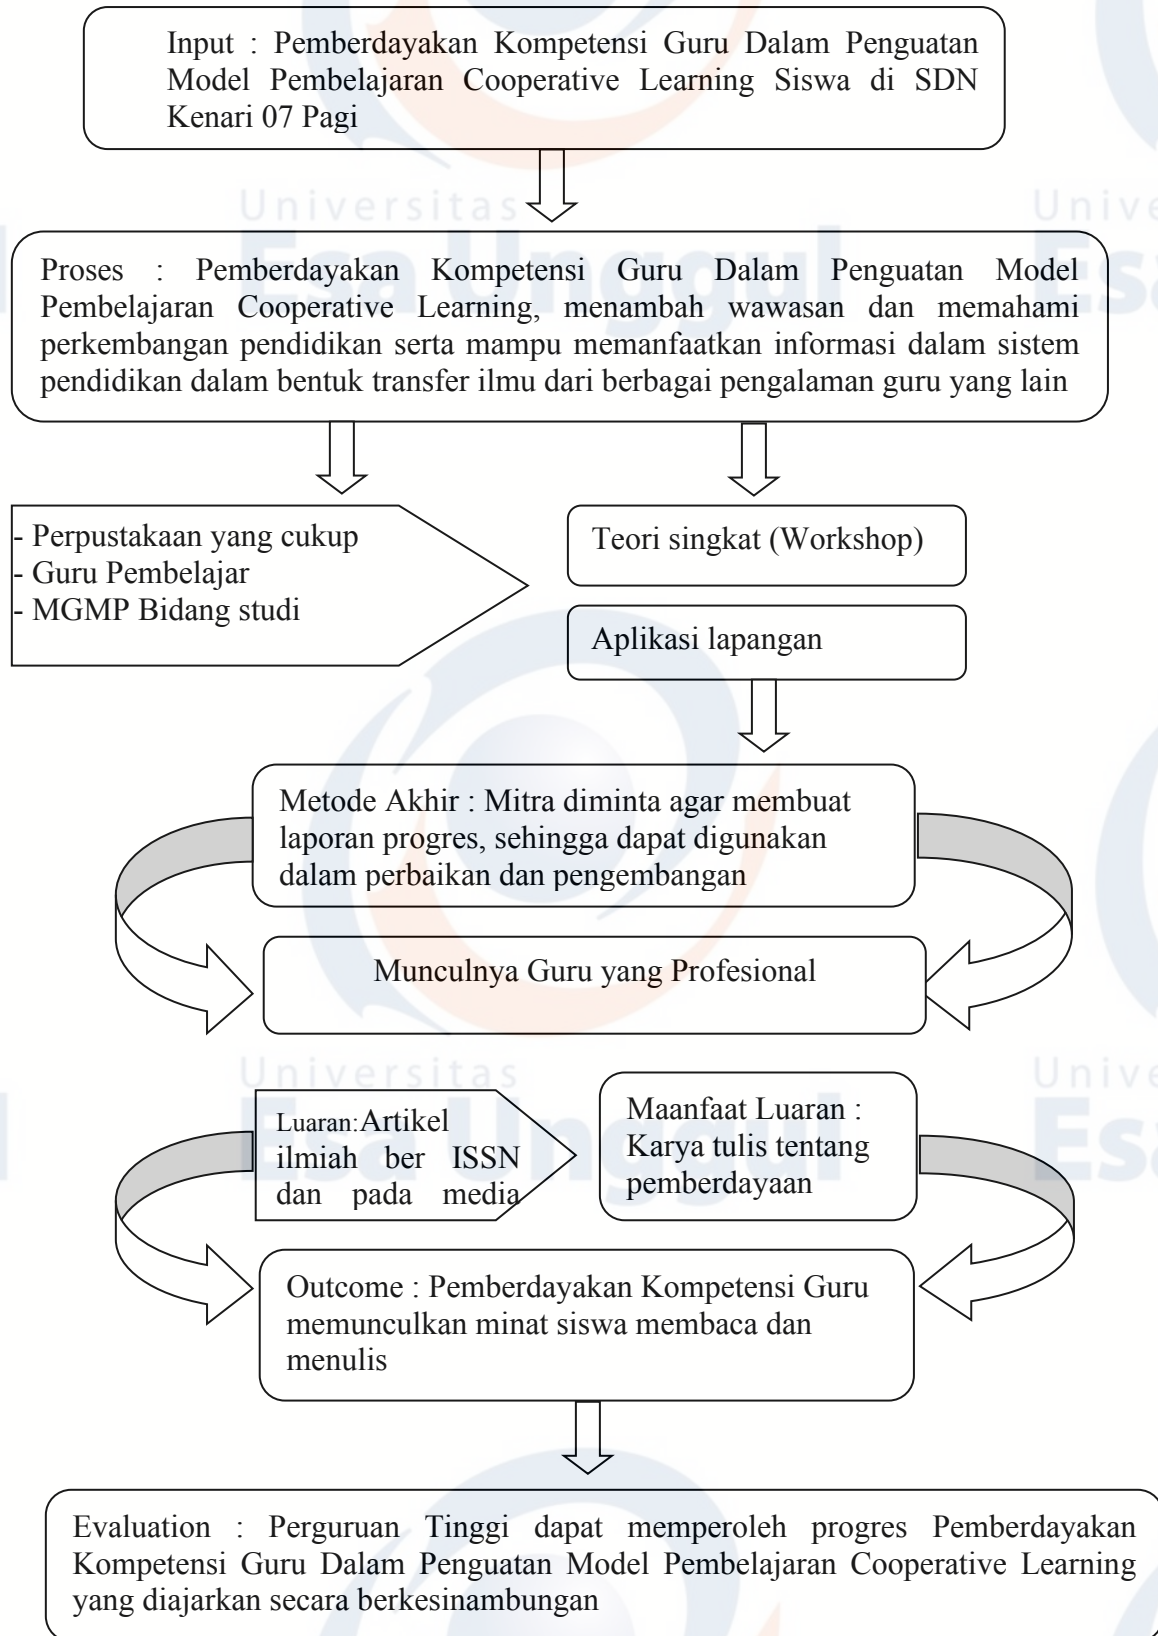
Input : Pemberdayakan Kompetensi Guru Dalam Penguatan Model Pembelajaran Cooperative Learning Siswa di SDN Kenari 07 Pagi

Universitas Esa Unggul

Proses : Pemberdayakan Kompetensi Guru Dalam Penguatan Model Pembelajaran Cooperative Learning, menambah wawasan dan memahami perkembangan pendidikan serta mampu memanfaatkan informasi dalam sistem pendidikan dalam bentuk transfer ilmu dari berbagai pengalaman guru yang lain

- Perpustakaan yang cukup
- Guru Pembelajar
- MGMP Bidang studi

Teori singkat (Workshop)

Aplikasi lapangan

Metode Akhir : Mitra diminta agar membuat laporan progres, sehingga dapat digunakan dalam perbaikan dan pengembangan

Munculnya Guru yang Profesional

Universitas Esa Unggul

Luaran: Artikel ilmiah ber ISSN dan pada media

Maanfaat Luaran : Karya tulis tentang pemberdayaan

Outcome : Pemberdayakan Kompetensi Guru memunculkan minat siswa membaca dan menulis

Evaluation : Perguruan Tinggi dapat memperoleh progres Pemberdayakan Kompetensi Guru Dalam Penguatan Model Pembelajaran Cooperative Learning yang diajarkan secara berkesinambungan